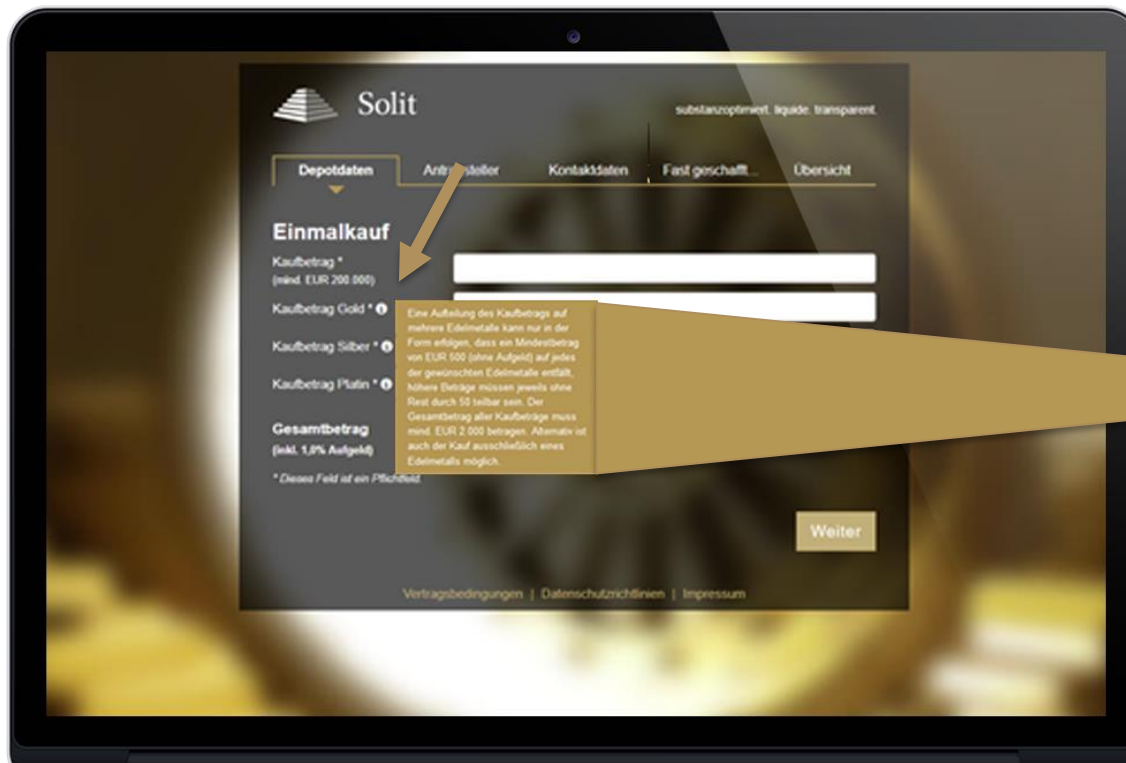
Solit

substanzoptimiert. liquide. transparent.

Depotdaten | Antr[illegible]steller | Kontaktdaten | Fast geschafft... | Übersicht

Einmalkauf

Kaufbetrag *
(mind. EUR 200.000)

Kaufbetrag Gold *

Kaufbetrag Silber *

Kaufbetrag Platin *

Gesamtbetrag
(inkl. 1,8% Aufgeld)

* Dieses Feld ist ein Pflichtfeld.

Eine Aufteilung des Kaufbetrags auf mehrere Edelmetalle kann nur in der Form erfolgen, dass ein Mindestbetrag von EUR 500 (ohne Aufgeld) auf jedes der gewünschten Edelmetalle entfällt, höhere Beträge müssen jeweils ohne Rest durch 50 teilbar sein. Der Gesamtbetrag aller Kaufbeträge muss mind. EUR 2.000 betragen. Alternativ ist auch der Kauf ausschließlich eines Edelmetalls möglich.

Weiter

Vertragsbedingungen | Datenschutzrichtlinien | Impressum